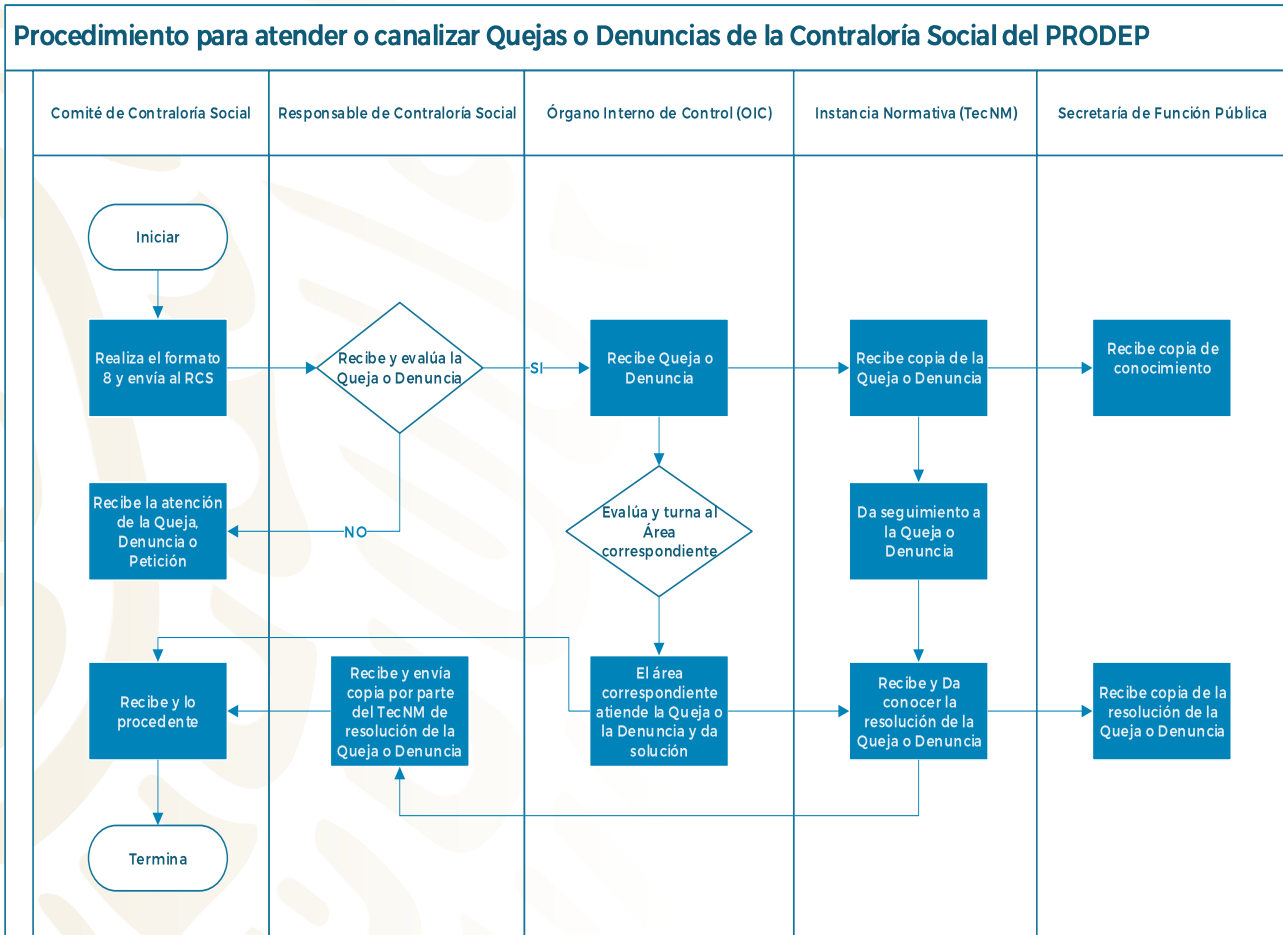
Procedimiento para atender o canalizar Quejas o Denuncias de la Contraloría Social del PRODEP

Comité de Contraloría Social

Responsable de Contraloría Social

Órgano Interno de Control (OIC)

Instancia Normativa (TecNM)

Secretaría de Función Pública

Iniciar

Realiza el formato 8 y envía al RCS

Recibe y evalúa la Queja o Denuncia

SI

Recibe Queja o Denuncia

Recibe copia de la Queja o Denuncia

Recibe copia de conocimiento

NO

Recibe la atención de la Queja, Denuncia o Petición

Evalúa y turna al Área correspondiente

Da seguimiento a la Queja o Denuncia

Recibe y lo procedente

Recibe y envía copia por parte del TecNM de resolución de la Queja o Denuncia

El área correspondiente atiende la Queja o la Denuncia y da solución

Recibe y Da conocer la resolución de la Queja o Denuncia

Recibe copia de la resolución de la Queja o Denuncia

Termina